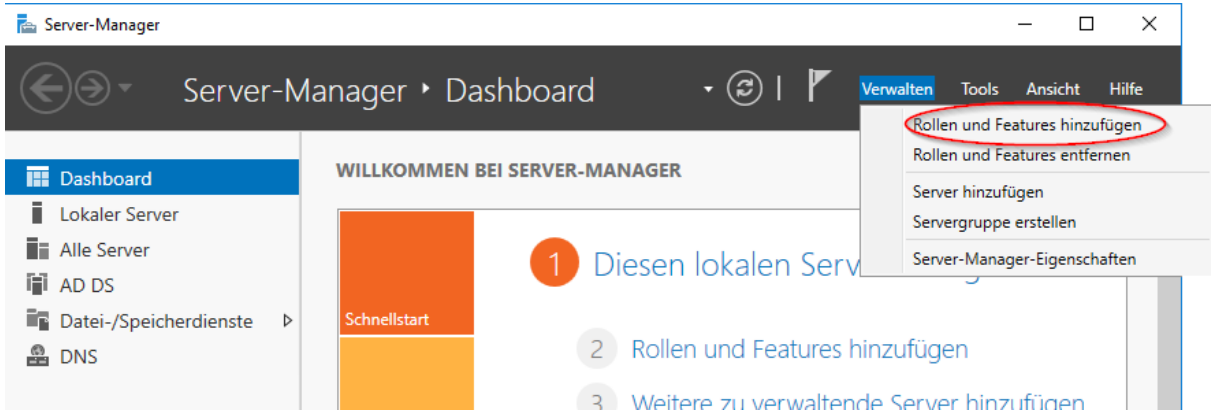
Server-Manager

Server-Manager ‣ Dashboard

Verwalten Tools Ansicht Hilfe

Rollen und Features hinzufügen
Rollen und Features entfernen
Server hinzufügen
Servergruppe erstellen
Server-Manager-Eigenschaften

Dashboard
Lokaler Server
Alle Server
AD DS
Datei-/Speicherdienste
DNS

WILLKOMMEN BEI SERVER-MANAGER

Schnellstart

1 Diesen lokalen Serv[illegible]

2 Rollen und Features hinzufügen

3 Weitere zu verwaltende Server hinzufügen